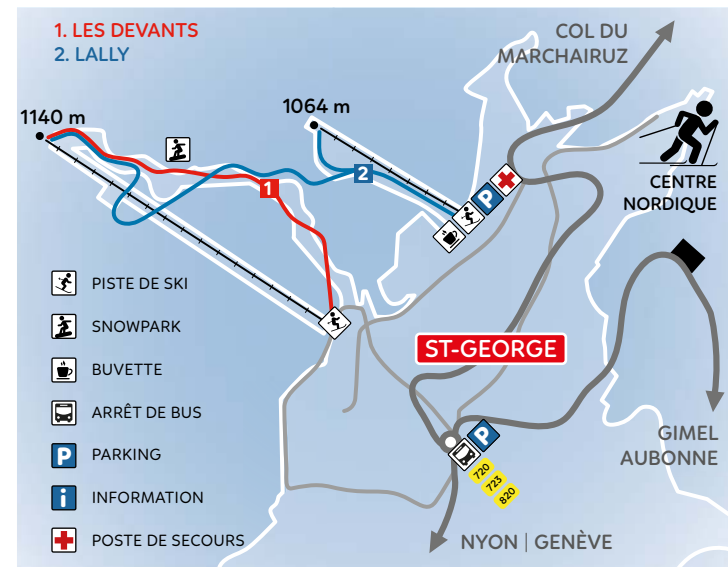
1. LES DEVANTS
2. LALLY

COL DU MARCHAIRUZ

1140 m

1064 m

1

2

CENTRE NORDIQUE

PISTE DE SKI

SNOWPARK

BUVETTE

ARRÊT DE BUS

PARKING

INFORMATION

POSTE DE SECOURS

ST-GEORGE

GIMEL AUBONNE

720
723
820

NYON | GENÈVE